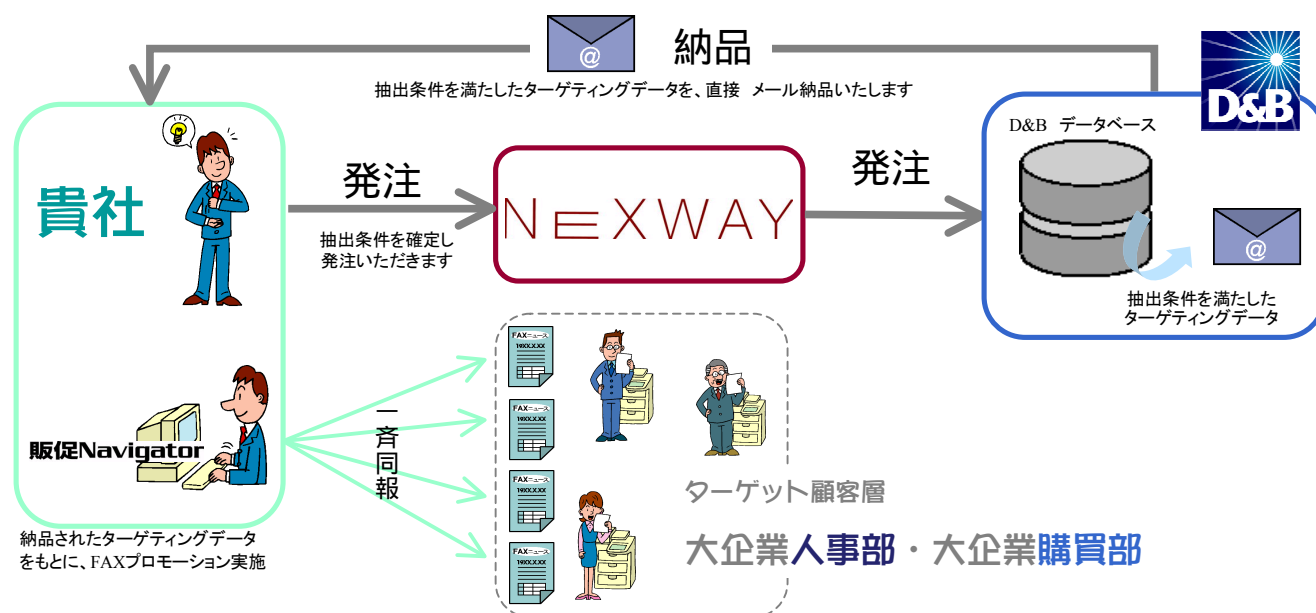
納品

抽出条件を満たしたターゲティングデータを、直接 メール納品いたします

D&B

D&B データベース

貴社

発注

抽出条件を確定し
発注いただきます

NEXWAY

発注

抽出条件を満たした
ターゲティングデータ

販促Navigator

一斉同報

FAXニュース

ターゲット顧客層

大企業人事部・大企業購買部

納品されたターゲティングデータをもとに、FAXプロモーション実施